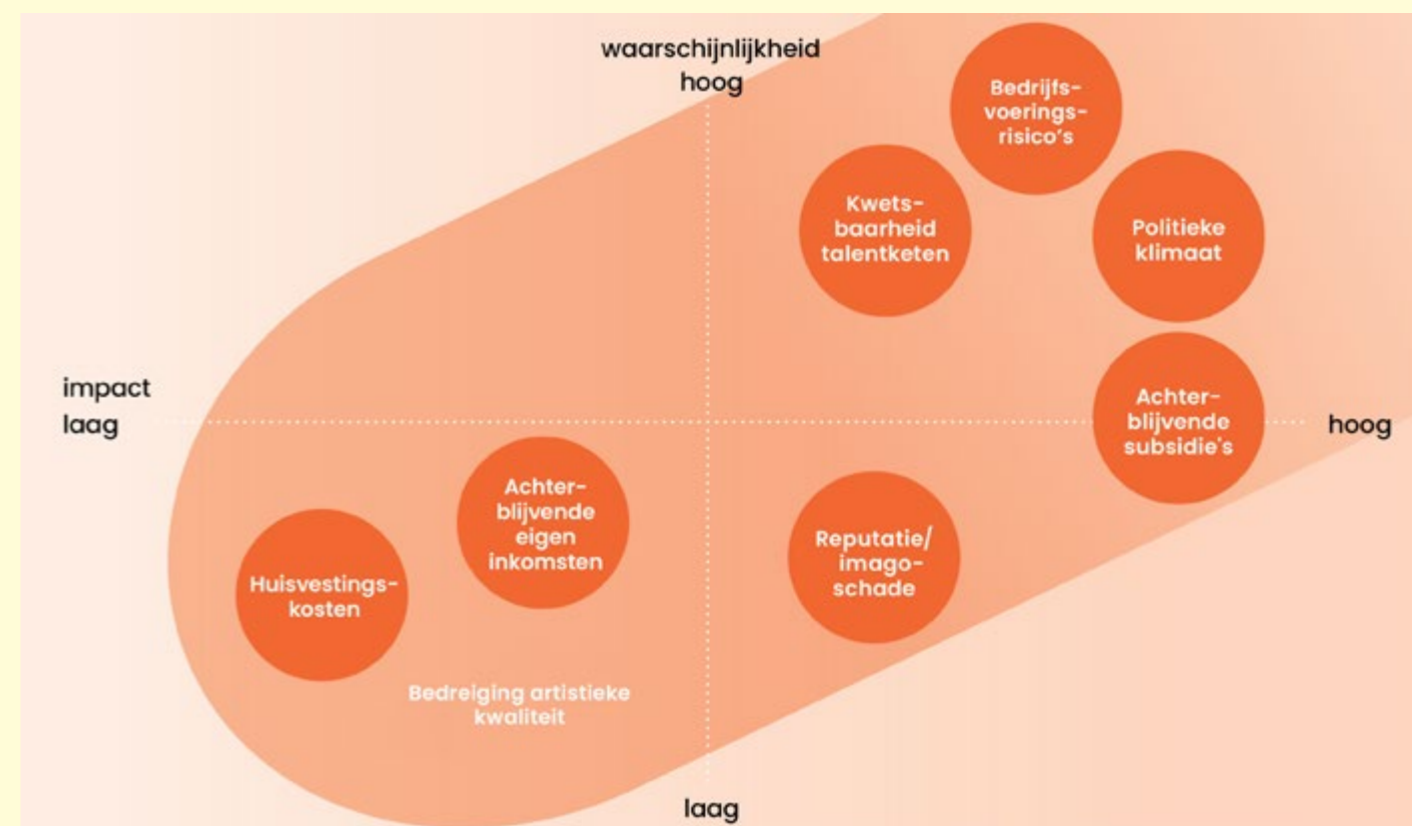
waarschijnlijkheid
hoog

Bedrijfsvoeringsrisico's

Kwetsbaarheid talentketen

Politieke klimaat

impact
laag

Achterblijvende subsidie's

hoog

Achterblijvende eigen inkomsten

Huisvestingskosten

Reputatie/ imagoschade

Bedreiging artistieke kwaliteit

laag